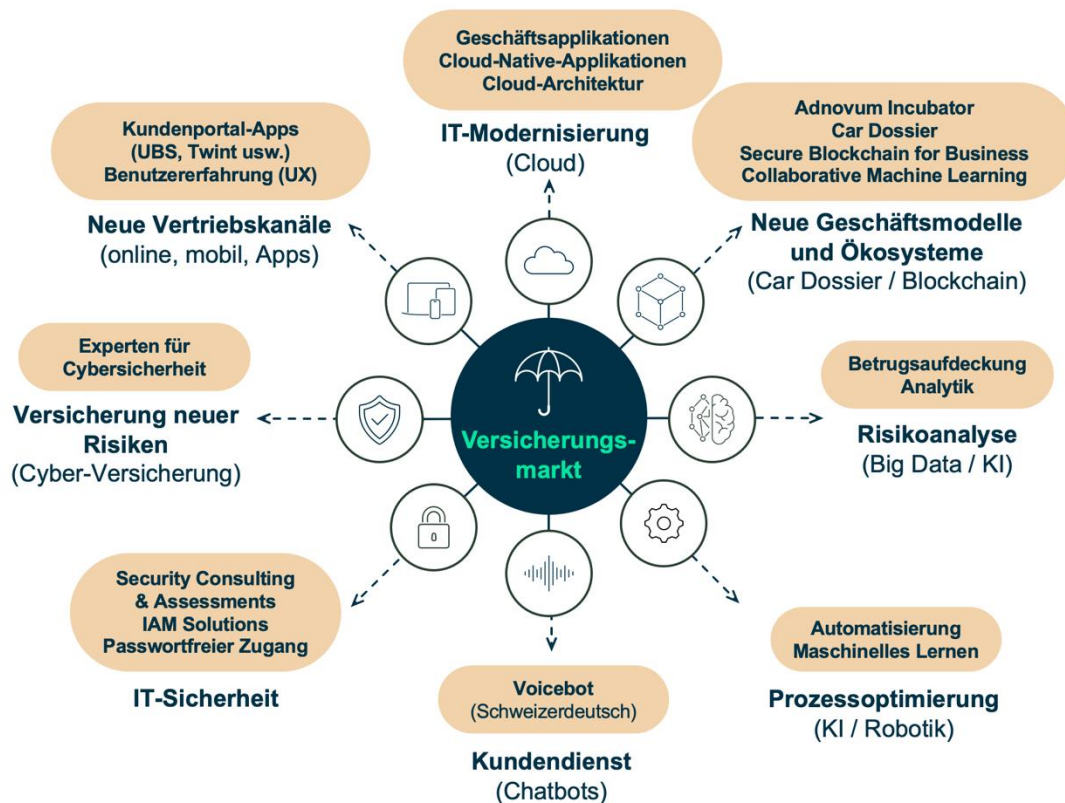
Geschäftsapplikationen
Cloud-Native-Applikationen
Cloud-Architektur

IT-Modernisierung
(Cloud)

Kundenportal-Apps
(UBS, Twint usw.)
Benutzererfahrung (UX)

Neue Vertriebskanäle
(online, mobil, Apps)

Adnovum Incubator
Car Dossier
Secure Blockchain for Business
Collaborative Machine Learning

Neue Geschäftsmodelle und Ökosysteme
(Car Dossier / Blockchain)

Experten für Cybersicherheit

Versicherung neuer Risiken
(Cyber-Versicherung)

Versicherungsmarkt

Betrugsaufdeckung
Analytik

Risikoanalyse
(Big Data / KI)

Security Consulting
& Assessments
IAM Solutions
Passwortfreier Zugang

IT-Sicherheit

Voicebot
(Schweizerdeutsch)

Kundendienst
(Chatbots)

Automatisierung
Maschinelles Lernen

Prozessoptimierung
(KI / Robotik)